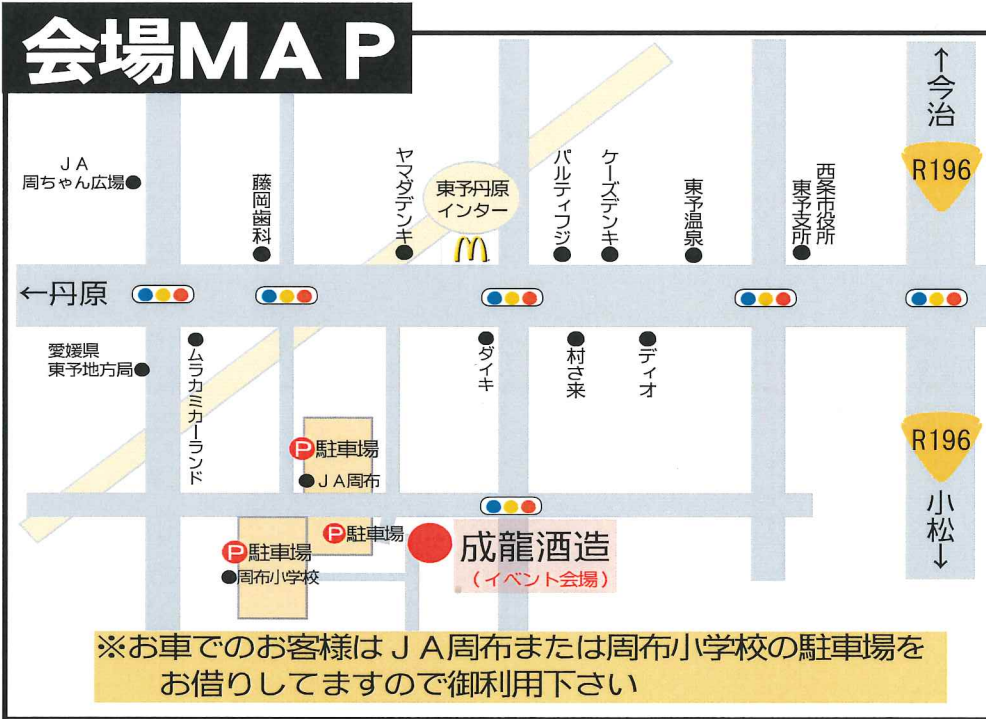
会場ＭＡＰ

↑今治

R196

ＪＡ
周ちゃん広場

藤岡歯科

ヤマダデンキ

東予丹原インター

パルティフジ

ケーズデンキ

東予温泉

西条市役所
東予支所

←丹原

愛媛県
東予地方局

ムラカミカーランド

ダイキ

村さ来

ディオ

R196

P駐車場

ＪＡ周布

小松↓

P駐車場

成龍酒造
（イベント会場）

P駐車場

周布小学校

※お車でのお客様はＪＡ周布または周布小学校の駐車場をお借りしてますので御利用下さい